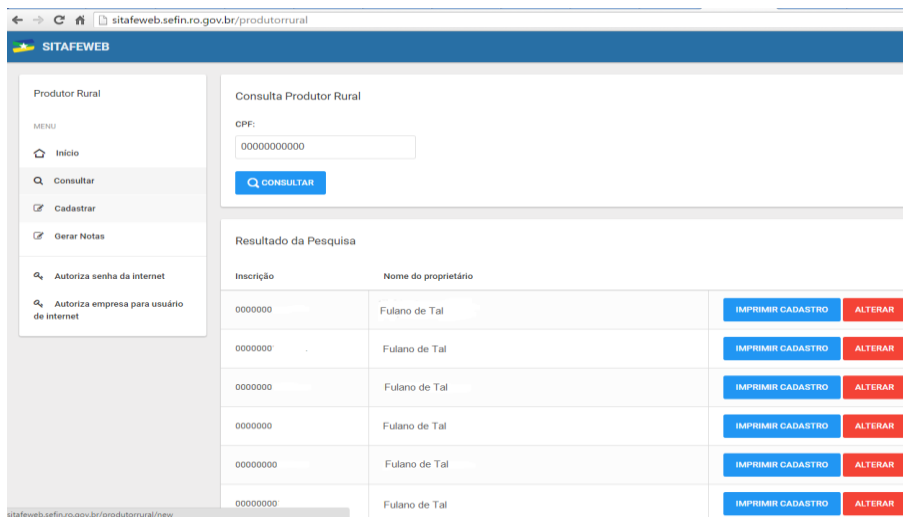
sitafeweb.sefin.ro.gov.br/produtorrural

SITAFEWEB

Produtor Rural

MENU

Início

Consultar

Cadastrar

Gerar Notas

Autoriza senha da internet

Autoriza empresa para usuário de internet

Consulta Produtor Rural

CPF:

00000000000

CONSULTAR

Resultado da Pesquisa

| Inscrição | Nome do proprietário | | |
|---|---|---|---|
| 0000000 | Fulano de Tal | IMPRIMIR CADASTRO | ALTERAR |
| 0000000 | Fulano de Tal | IMPRIMIR CADASTRO | ALTERAR |
| 0000000 | Fulano de Tal | IMPRIMIR CADASTRO | ALTERAR |
| 0000000 | Fulano de Tal | IMPRIMIR CADASTRO | ALTERAR |
| 00000000 | Fulano de Tal | IMPRIMIR CADASTRO | ALTERAR |
| 00000000 | Fulano de Tal | IMPRIMIR CADASTRO | ALTERAR |

sitafeweb.sefin.ro.gov.br/produtorrural/new